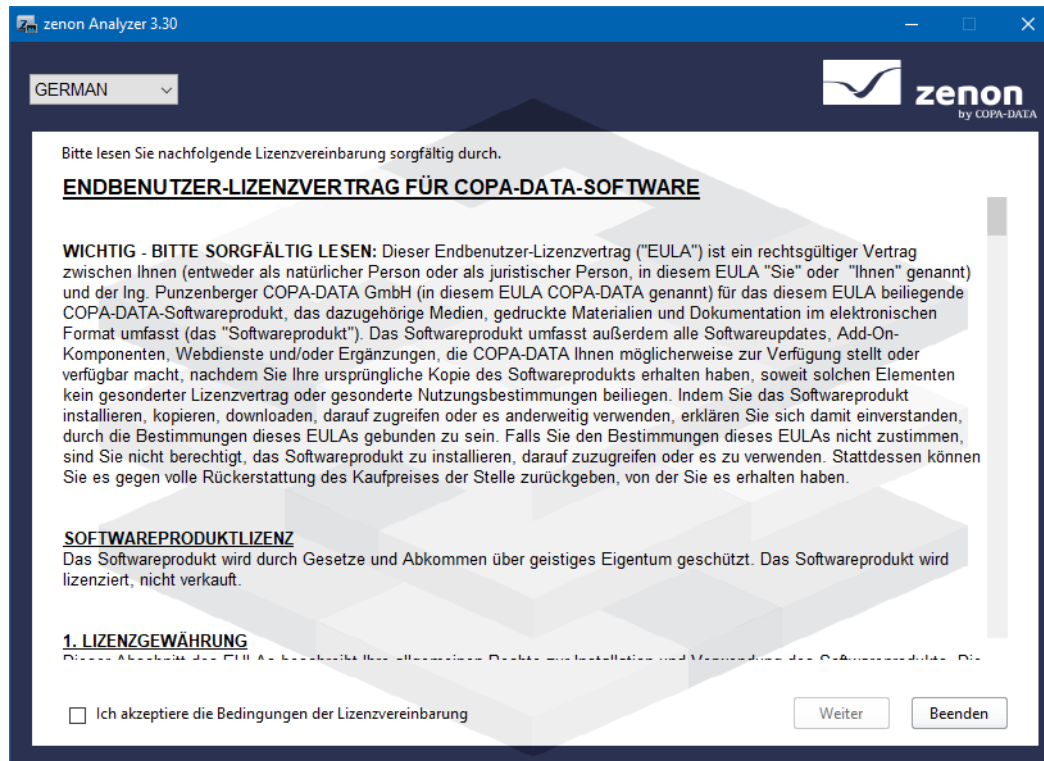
zenon Analyzer 3.30

GERMAN

zenon by COPA-DATA

Bitte lesen Sie nachfolgende Lizenzvereinbarung sorgfältig durch.

ENDBENUTZER-LIZENZVERTRAG FÜR COPA-DATA-SOFTWARE

WICHTIG - BITTE SORGFÄLTIG LESEN: Dieser Endbenutzer-Lizenzvertrag ("EULA") ist ein rechtsgültiger Vertrag zwischen Ihnen (entweder als natürlicher Person oder als juristischer Person, in diesem EULA "Sie" oder "Ihnen" genannt) und der Ing. Punzenberger COPA-DATA GmbH (in diesem EULA COPA-DATA genannt) für das diesem EULA beiliegende COPA-DATA-Softwareprodukt, das dazugehörige Medien, gedruckte Materialien und Dokumentation im elektronischen Format umfasst (das "Softwareprodukt"). Das Softwareprodukt umfasst außerdem alle Softwareupdates, Add-On-Komponenten, Webdienste und/oder Ergänzungen, die COPA-DATA Ihnen möglicherweise zur Verfügung stellt oder verfügbar macht, nachdem Sie Ihre ursprüngliche Kopie des Softwareprodukts erhalten haben, soweit solchen Elementen kein gesonderter Lizenzvertrag oder gesonderte Nutzungsbestimmungen beiliegen. Indem Sie das Softwareprodukt installieren, kopieren, downloaden, darauf zugreifen oder es anderweitig verwenden, erklären Sie sich damit einverstanden, durch die Bestimmungen dieses EULAs gebunden zu sein. Falls Sie den Bestimmungen dieses EULAs nicht zustimmen, sind Sie nicht berechtigt, das Softwareprodukt zu installieren, darauf zuzugreifen oder es zu verwenden. Stattdessen können Sie es gegen volle Rückerstattung des Kaufpreises der Stelle zurückgeben, von der Sie es erhalten haben.

SOFTWAREPRODUKTLIZENZ
Das Softwareprodukt wird durch Gesetze und Abkommen über geistiges Eigentum geschützt. Das Softwareprodukt wird lizenziert, nicht verkauft.

1. LIZENZGEWÄHRUNG
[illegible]

Ich akzeptiere die Bedingungen der Lizenzvereinbarung

Weiter

Beenden